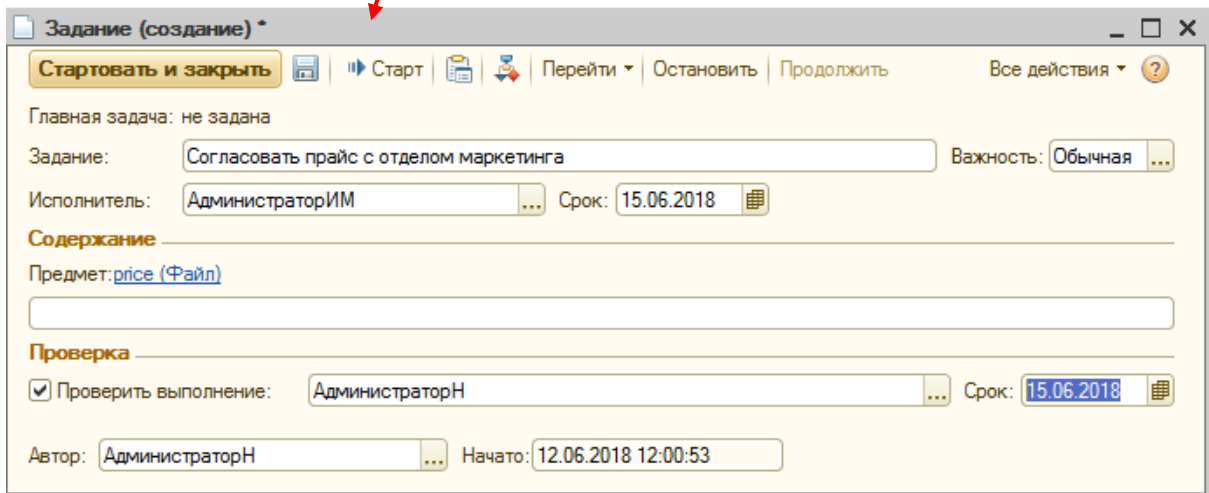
Задание (создание) *

Стартовать и закрыть | Старт | Перейти ▾ | Остановить | Продолжить | Все действия ▾ | ?

Главная задача: не задана

Задание: Согласовать прайс с отделом маркетинга | Важность: Обычная ...

Исполнитель: АдминистраторИМ ... | Срок: 15.06.2018

Содержание

Предмет: price (Файл)

Проверка

Проверить выполнение: АдминистраторН ... | Срок: 15.06.2018

Автор: АдминистраторН ... | Начато: 12.06.2018 12:00:53